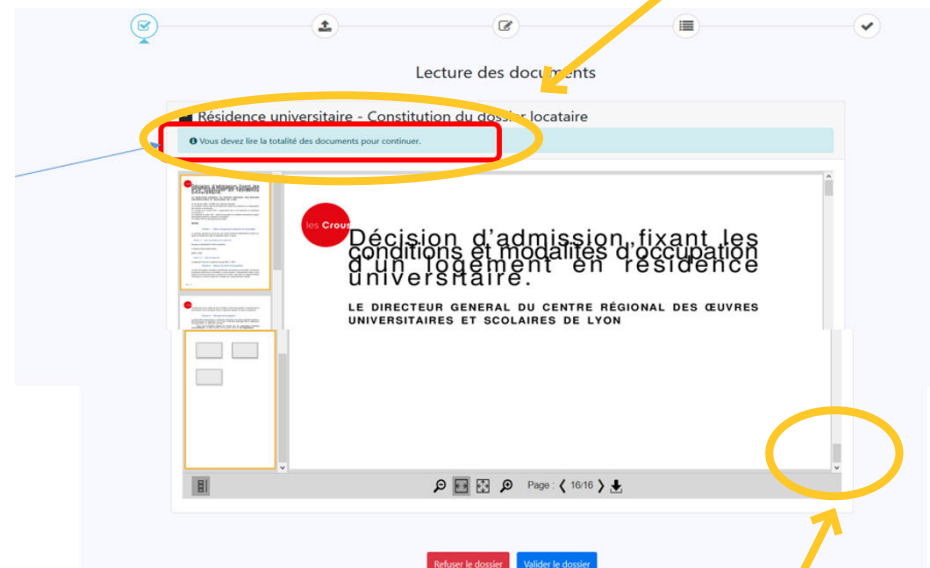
Lecture des documents

Résidence universitaire - Constitution du dossier locataire

Vous devez lire la totalité des documents pour continuer.

les Crous

Décision d'admission fixant les conditions et modalités d'occupation d'un logement en résidence universitaire.

LE DIRECTEUR GENERAL DU CENTRE RÉGIONAL DES ŒUVRES UNIVERSITAIRES ET SCOLAIRES DE LYON

Page : ❮ 16/16 ❯

Refuser le dossier

Valider le dossier